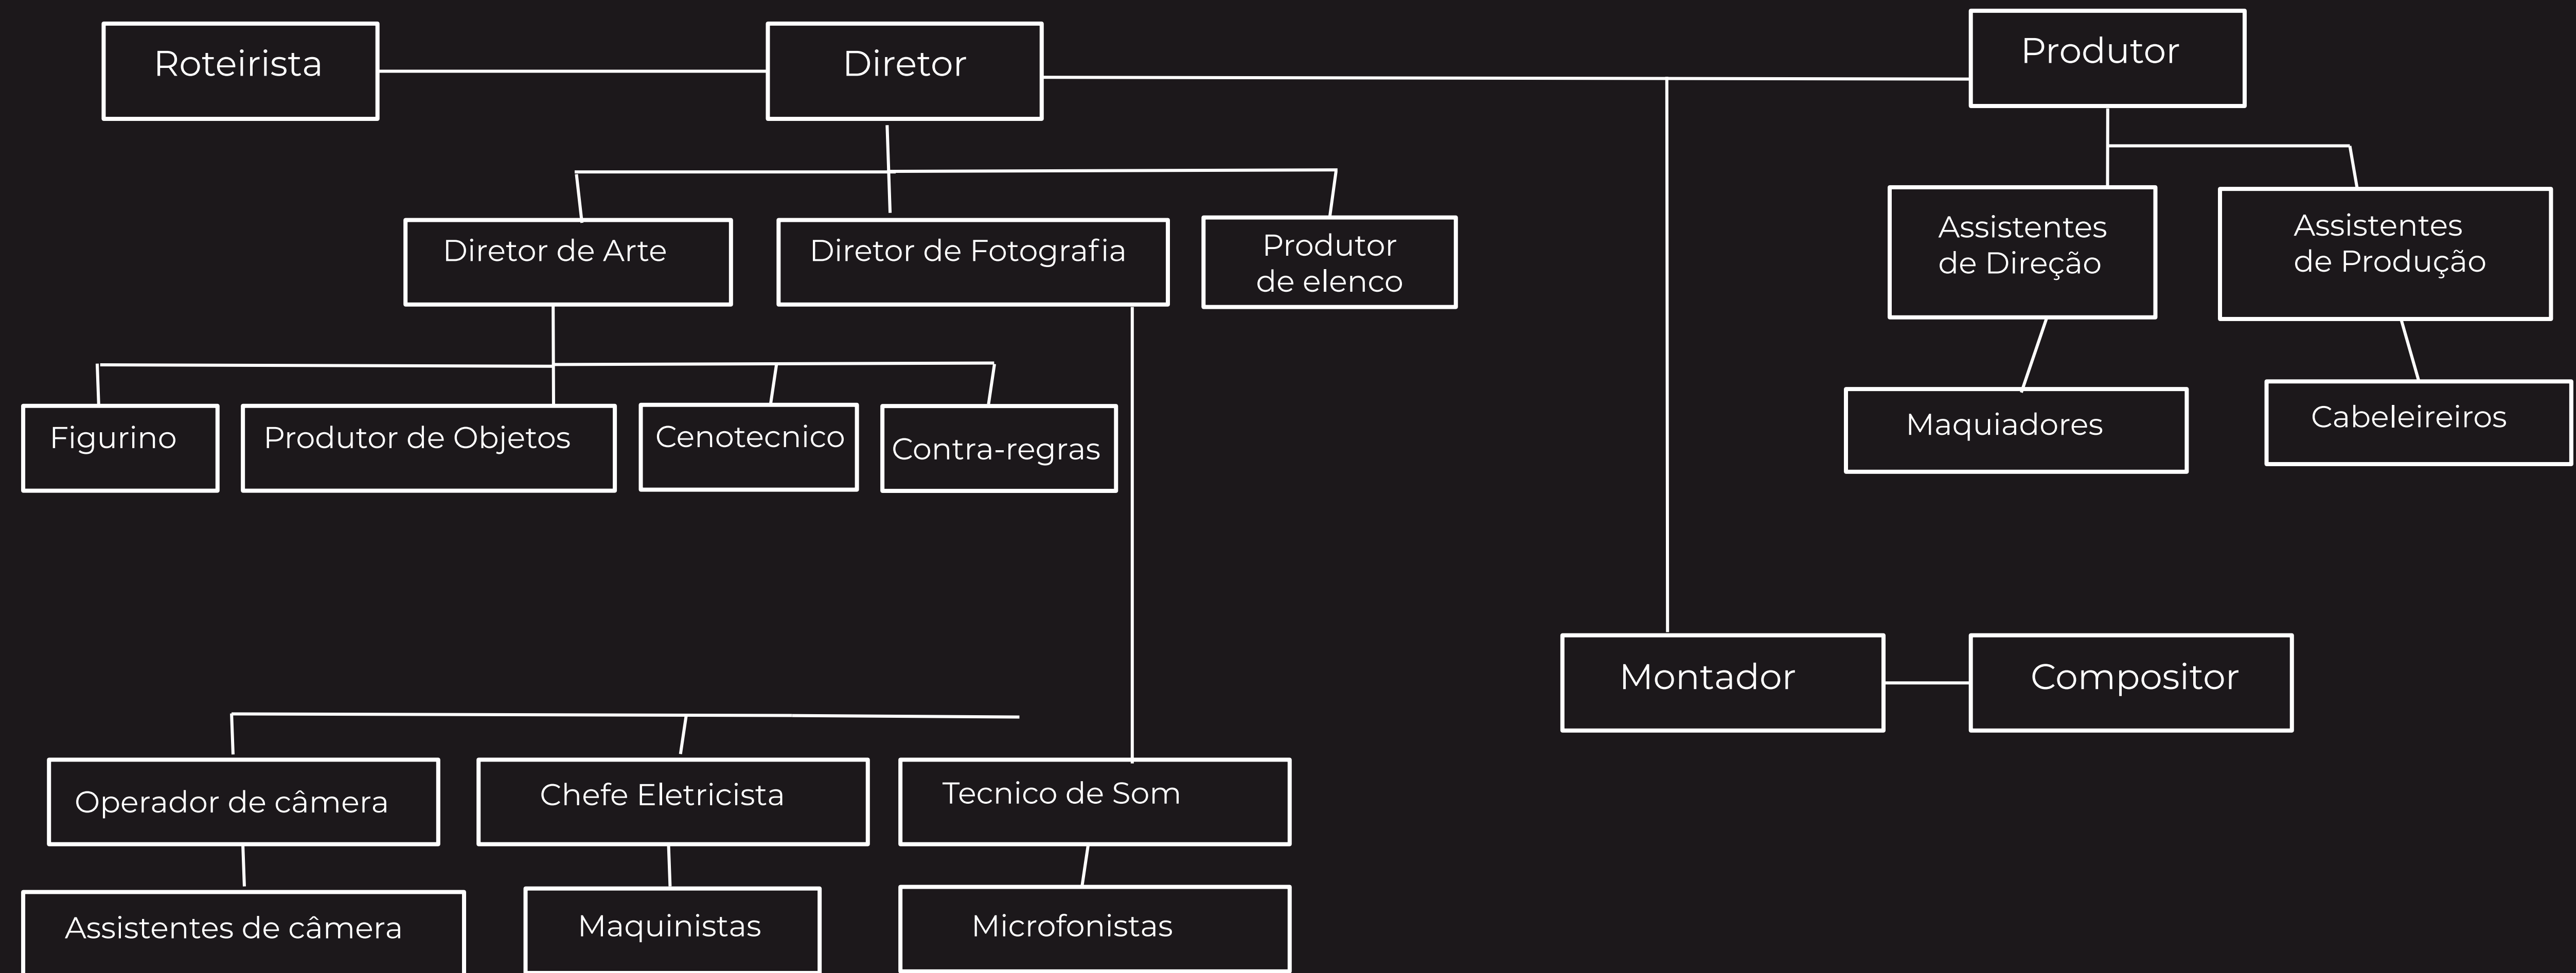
Roteirista

Diretor

Produtor

Diretor de Arte

Diretor de Fotografia

Produtor de elenco

Assistentes de Direção

Assistentes de Produção

Figurino

Produtor de Objetos

Cenotecnico

Contra-regras

Maquiadores

Cabeleireiros

Montador

Compositor

Operador de câmera

Chefe Eletricista

Tecnico de Som

Assistentes de câmera

Maquinistas

Microfonistas